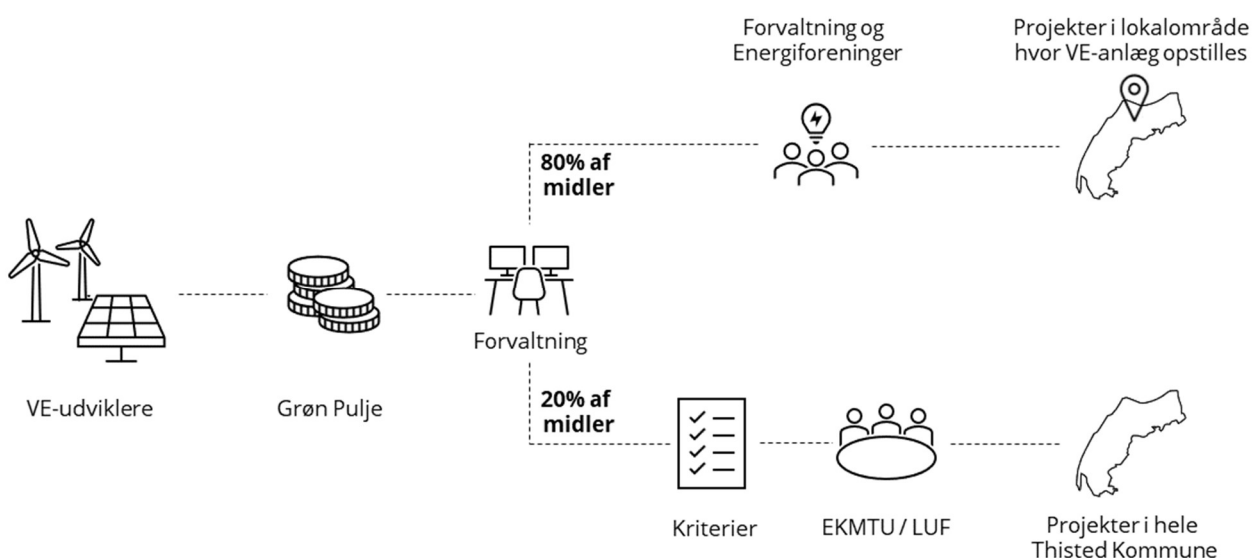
Forvaltning og Energiforeninger

Projekter i lokalområde hvor VE-anlæg opstilles

80% af midler

VE-udviklere

Grøn Pulje

Forvaltning

20% af midler

Kriterier

EKMTU / LUF

Projekter i hele Thisted Kommune